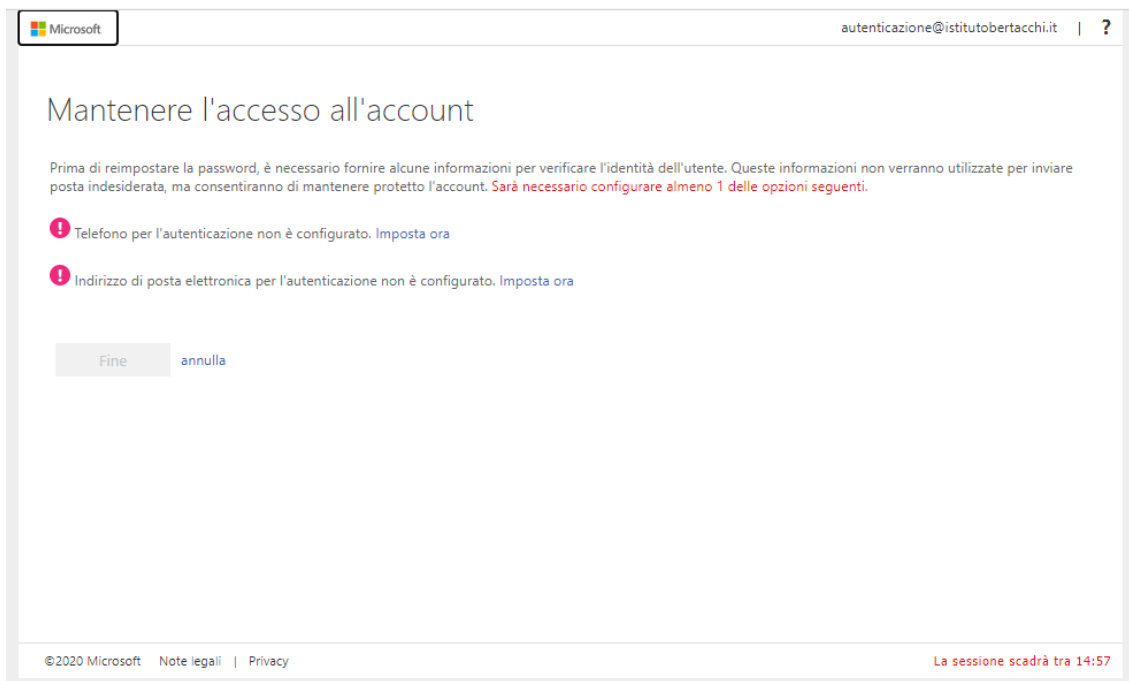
Microsoft

autenticazione@istitutobertacchi.it | ?

Mantenere l'accesso all'account

Prima di reimpostare la password, è necessario fornire alcune informazioni per verificare l'identità dell'utente. Queste informazioni non verranno utilizzate per inviare posta indesiderata, ma consentiranno di mantenere protetto l'account. Sarà necessario configurare almeno 1 delle opzioni seguenti.

Telefono per l'autenticazione non è configurato. Imposta ora

Indirizzo di posta elettronica per l'autenticazione non è configurato. Imposta ora

Fine annulla

©2020 Microsoft Note legali | Privacy

La sessione scadrà tra 14:57